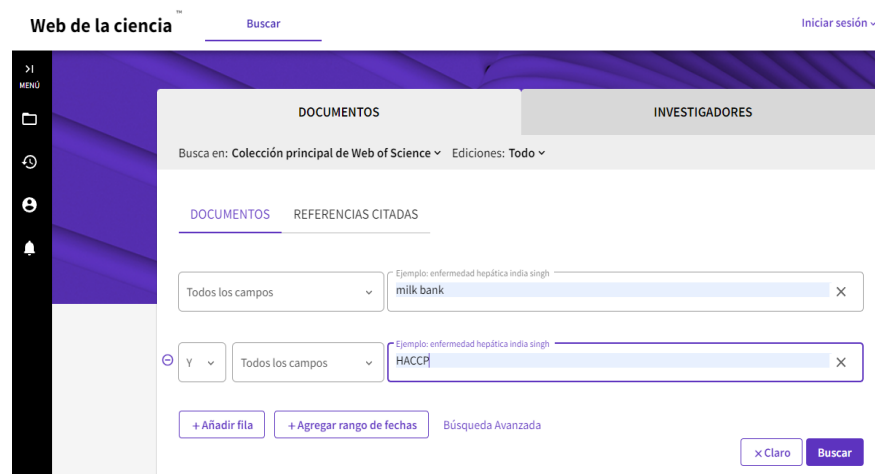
Web de la ciencia™

Buscar

Iniciar sesión

MENÚ

DOCUMENTOS

INVESTIGADORES

Busca en: Colección principal de Web of Science Ediciones: Todo

DOCUMENTOS

REFERENCIAS CITADAS

Todos los campos

Ejemplo: enfermedad hepática india singh

milk bank

×

Y

Todos los campos

Ejemplo: enfermedad hepática india singh

HACCP

×

+ Añadir fila

+ Agregar rango de fechas

Búsqueda Avanzada

× Claro

Buscar